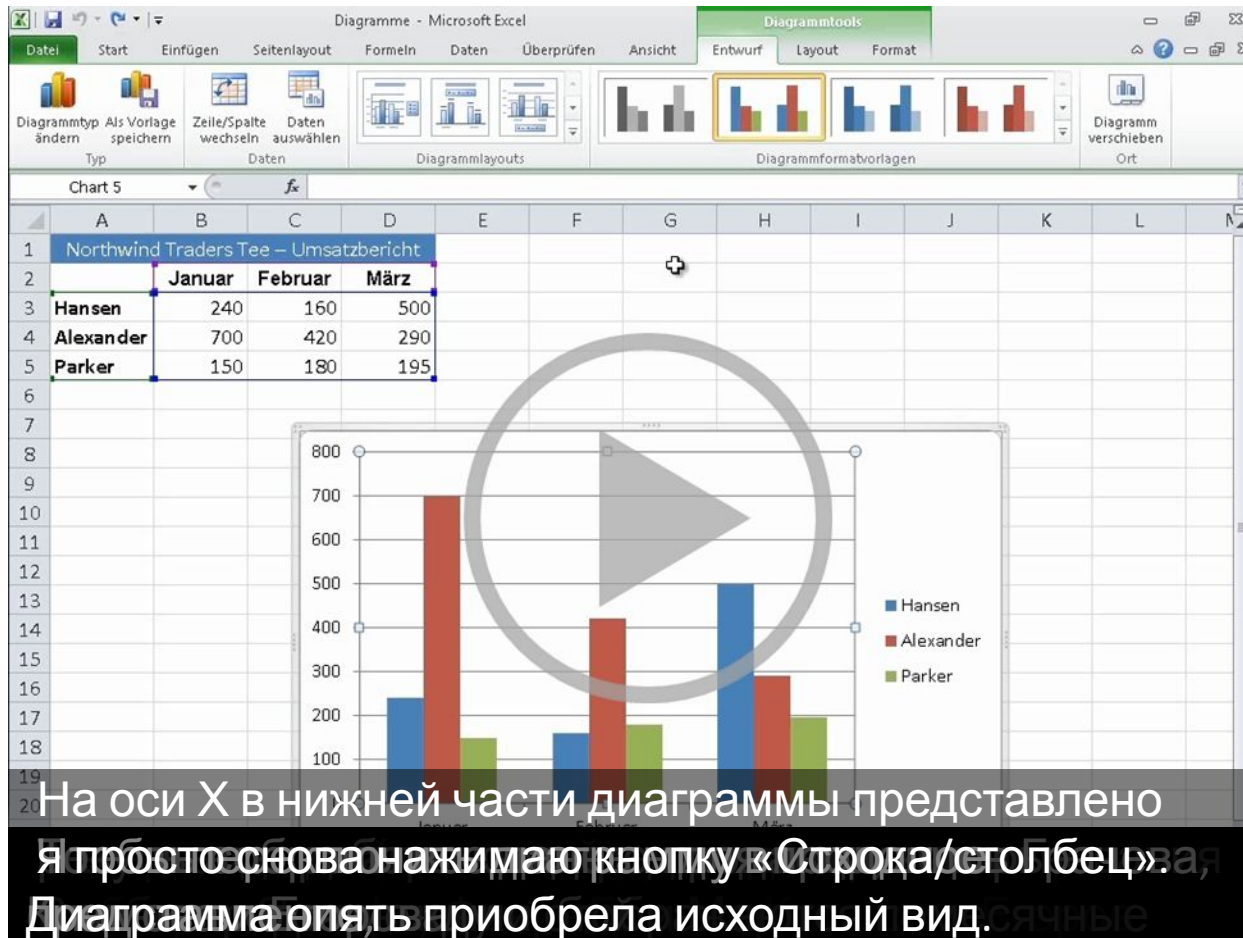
Diagramme - Microsoft Excel

Diagrammtools

Datei Start Einfügen Seitenlayout Formeln Daten Überprüfen Ansicht Entwurf Layout Format

Diagrammtyp ändern Als Vorlage speichern
Typ

Zeile/Spalte wechseln Daten auswählen
Daten

Diagrammlayouts

Diagrammformatvorlagen

Diagramm verschieben
Ort

Chart 5 $f_x$

| | A | B | C | D | E | F | G | H | I | J | K | L |
|---|---|---|---|---|---|---|---|---|---|---|---|---|
| 1 | Northwind Traders Tee – Umsatzbericht | | | | | | | | | | | |
| 2 | | Januar | Februar | März | | | | | | | | |
| 3 | Hansen | 240 | 160 | 500 | | | | | | | | |
| 4 | Alexander | 700 | 420 | 290 | | | | | | | | |
| 5 | Parker | 150 | 180 | 195 | | | | | | | | |

800
700
600
500
400
300
200
100

Hansen
Alexander
Parker

Januar Februar März

На оси X в нижней части диаграммы представлено

я просто снова нажимаю кнопку «Строка/столбец».
Диаграмма опять приобрела исходный вид.